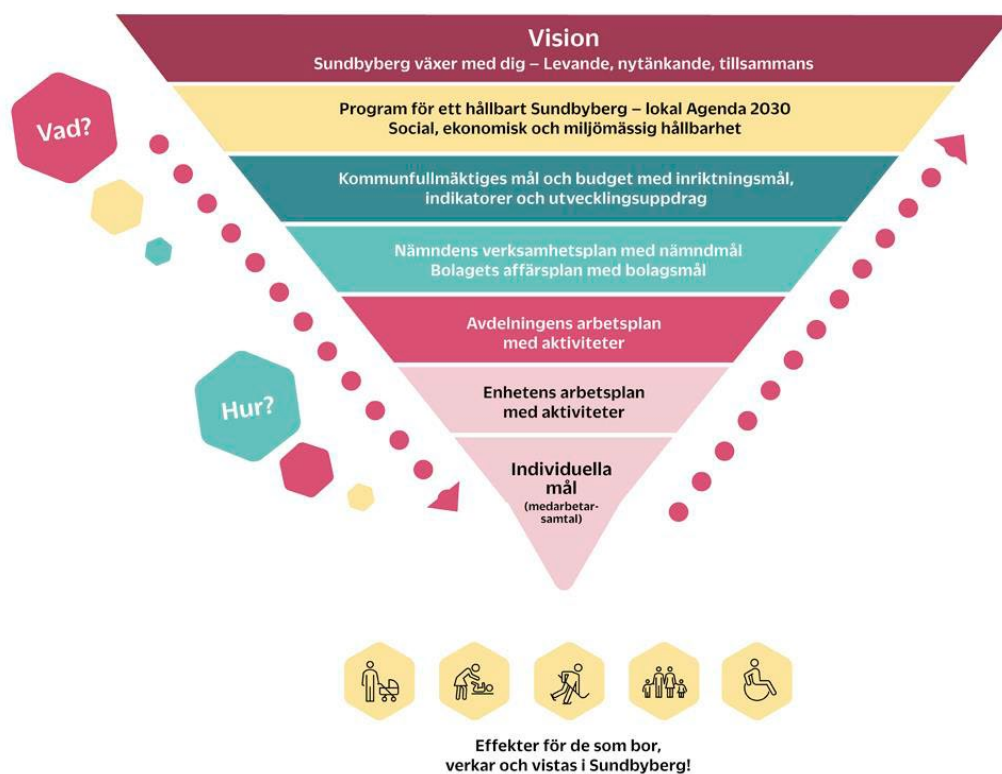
Vision
Sundbyberg växer med dig – Levande, nytänkande, tillsammans

Vad?

Program för ett hållbart Sundbyberg – lokal Agenda 2030
Social, ekonomisk och miljömässig hållbarhet

Kommunfullmäktiges mål och budget med inriktningsmål, indikatorer och utvecklingsuppdrag

Nämndens verksamhetsplan med nämndmål
Bolagets affärsplan med bolagsmål

Avdelningens arbetsplan med aktiviteter

Hur?

Enhetens arbetsplan med aktiviteter

Individuella mål
(medarbetarsamtal)

Effekter för de som bor, verkar och vistas i Sundbyberg!